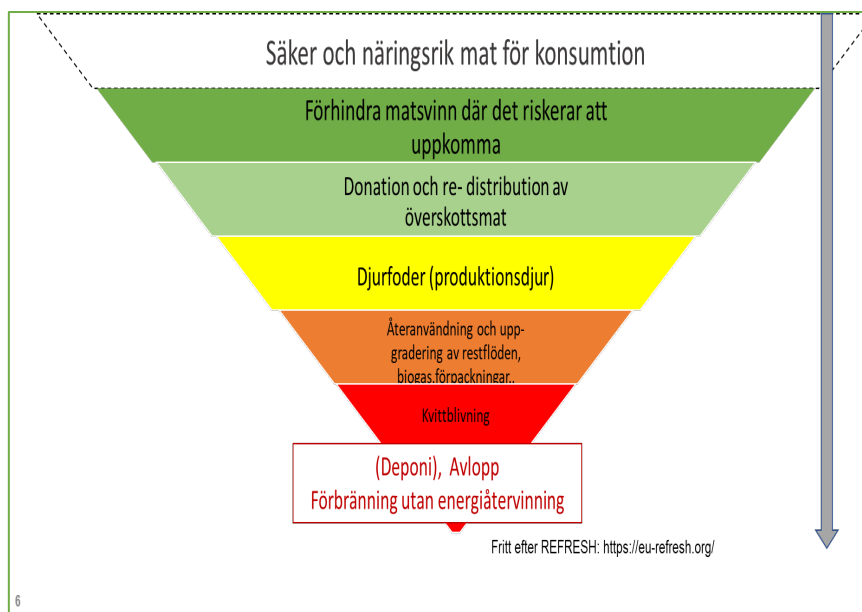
Säker och näringsrik mat för konsumtion

Förhindra matsvinn där det riskerar att uppkomma

Donation och re- distribution av överskottsmat

Djurfoder (produktionsdjur)

Återanvändning och uppgradering av restflöden, biogas,förpackningar..

Kvittblivning

(Deponi), Avlopp
Förbränning utan energiåtervinning

Fritt efter REFRESH: https://eu-refresh.org/

6